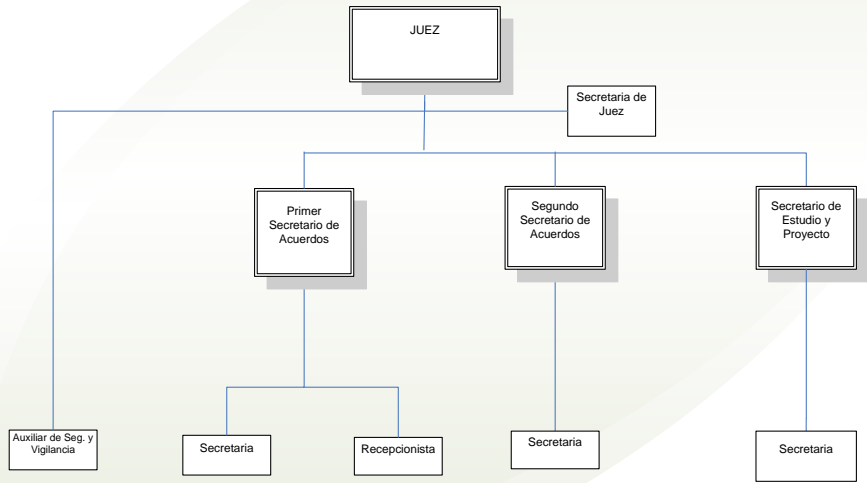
JUEZ

Secretaria de Juez

Primer Secretario de Acuerdos

Segundo Secretario de Acuerdos

Secretario de Estudio y Proyecto

Auxiliar de Seg. y Vigilancia

Secretaria

Recepcionista

Secretaria

Secretaria